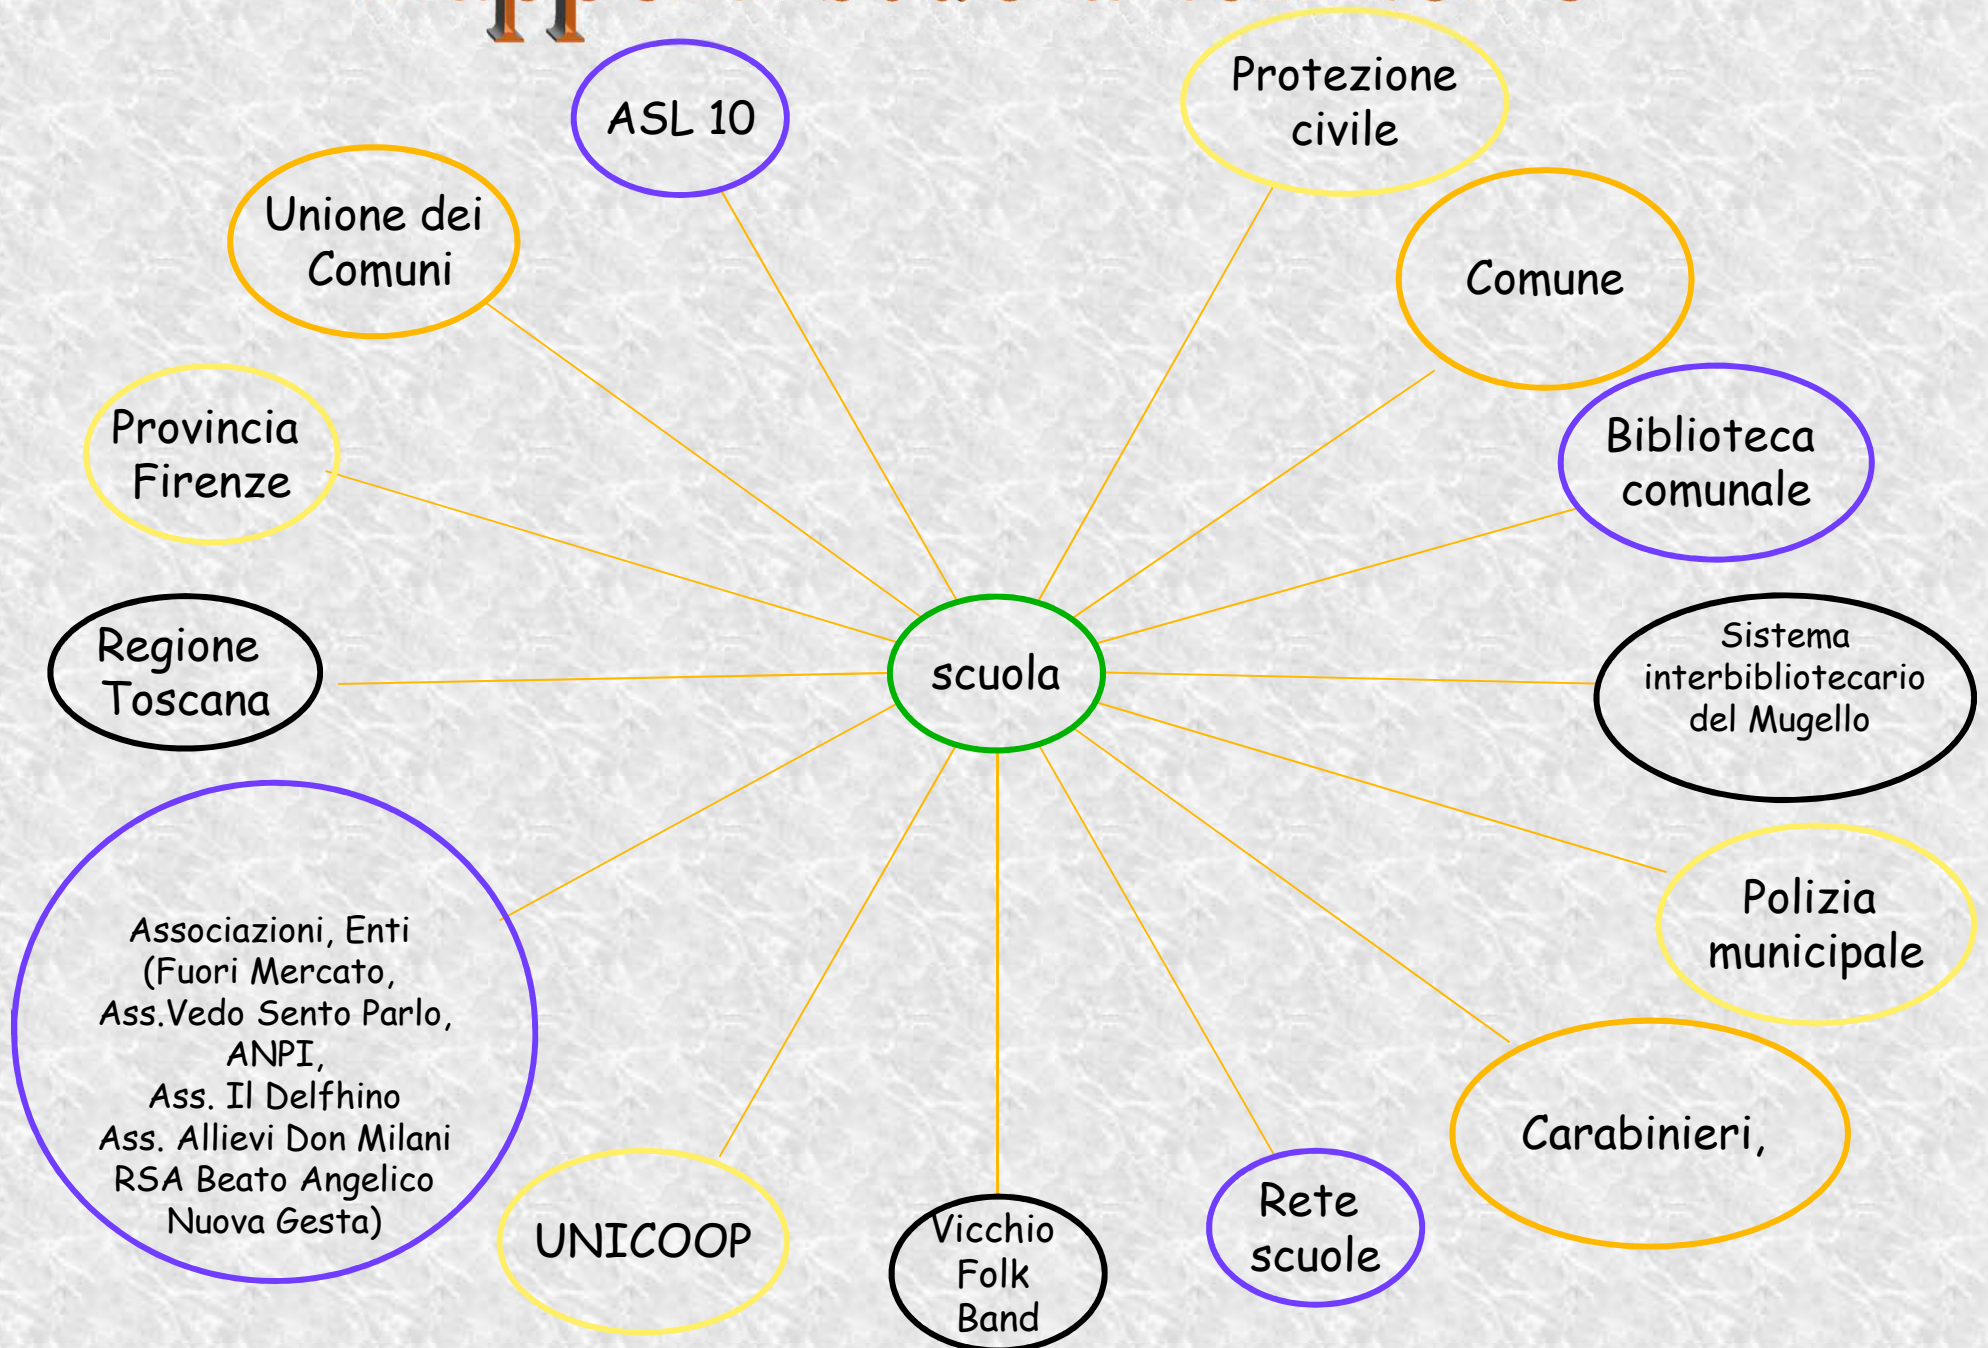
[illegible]

ASL 10

Protezione civile

Unione dei Comuni

Comune

Provincia Firenze

Biblioteca comunale

Regione Toscana

scuola

Sistema interbibliotecario del Mugello

Polizia municipale

Associazioni, Enti (Fuori Mercato, Ass.Vedo Sento Parlo, ANPI, Ass. Il Delfhino Ass. Allievi Don Milani RSA Beato Angelico Nuova Gesta)

Carabinieri,

UNICOOP

Vicchio Folk Band

Rete scuole